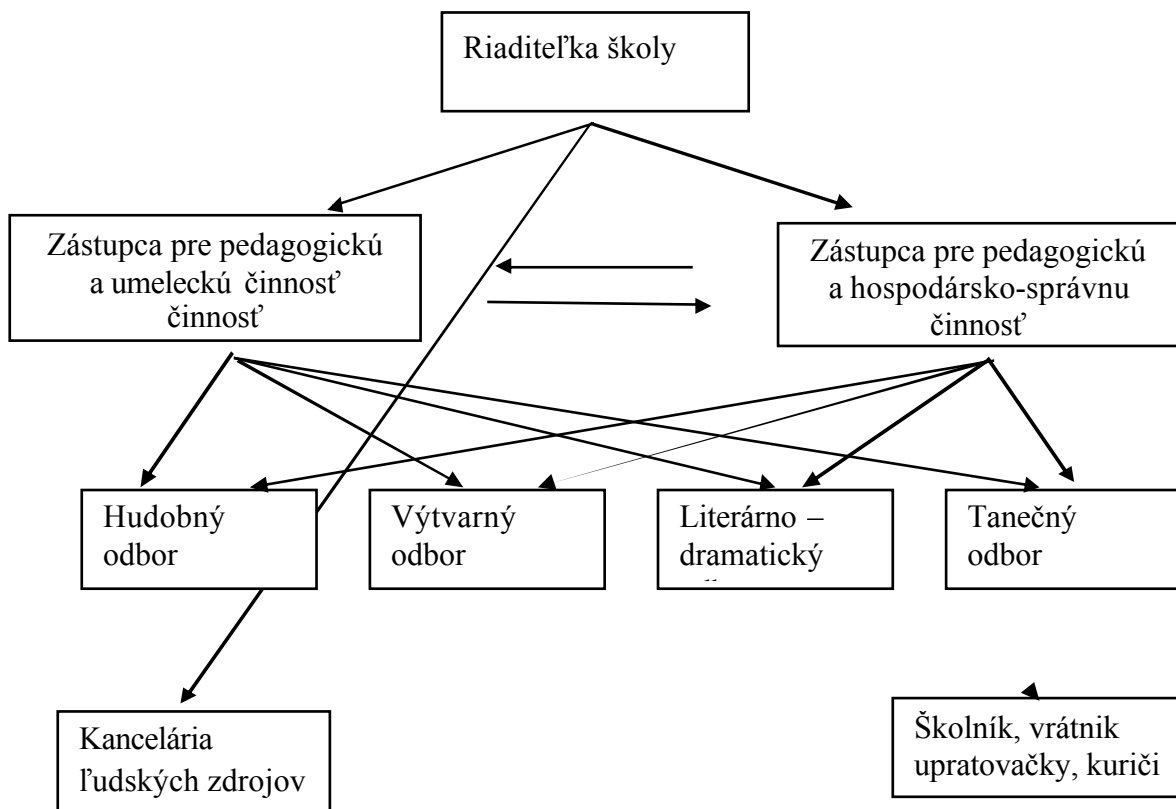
Riaditeľka školy

Zástupca pre pedagogickú a umeleckú činnosť činnosť

Zástupca pre pedagogickú a hospodársko-správnu činnosť

Hudobný odbor

Výtvarný odbor

Literárno – dramatický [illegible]

Tanečný odbor

Kancelária ľudských zdrojov

Školník, vrátnik upratovačky, kuriči